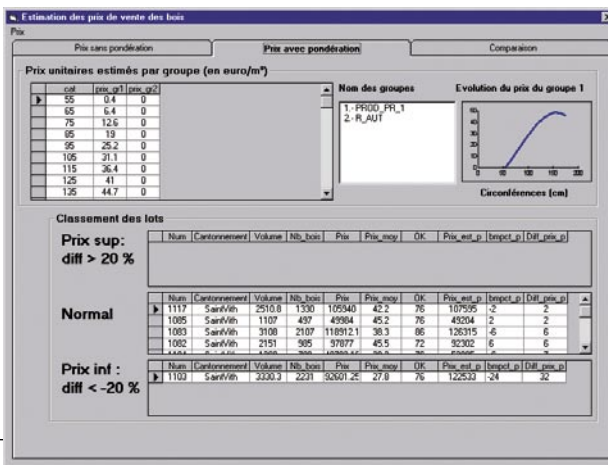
Estimation des prix de vente des bois

Prix

Prix sans pondération | Prix avec pondération | Comparaison

Prix unitaires estimés par groupe (en euro/m³)

| cat | prix_gr1 | prix_gr2 |
|---|---|---|
| 55 | 0.4 | 0 |
| 65 | 6.4 | 0 |
| 75 | 12.6 | 0 |
| 85 | 19 | 0 |
| 95 | 25.2 | 0 |
| 105 | 31.1 | 0 |
| 115 | 36.4 | 0 |
| 125 | 41 | 0 |
| 135 | 44.7 | 0 |

Nom des groupes

1 - PROD_PR_1
2 - R_AUT

Evolution du prix du groupe 1

50
40
30
20
10
0
0 50 100 150

Circonférences (cm)

Classement des lots

Prix sup:
diff > 20 %

| Num | Cantonnement | Volume | Nb_bois | Prix | Prix_moy | OK | Prix_est_p | bmpct_p | Diff_prix_p |
|---|---|---|---|---|---|---|---|---|---|

Normal

| Num | Cantonnement | Volume | Nb_bois | Prix | Prix_moy | OK | Prix_est_p | bmpct_p | Diff_prix_p |
|---|---|---|---|---|---|---|---|---|---|
| 1117 | SaintVith | 2510.8 | 1330 | 105940 | 42.2 | 76 | 107595 | -2 | 2 |
| 1085 | SaintVith | 1107 | 497 | 49984 | 45.2 | 76 | 49204 | 2 | 2 |
| 1083 | SaintVith | 3108 | 2107 | 118912.1 | 38.3 | 86 | 126315 | -6 | 6 |
| 1082 | SaintVith | 2151 | 985 | 97877 | 45.5 | 72 | 92302 | 6 | 6 |
| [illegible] | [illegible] | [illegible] | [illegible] | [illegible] | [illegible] | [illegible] | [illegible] | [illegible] | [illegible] |

Prix inf :
diff < -20 %

| Num | Cantonnement | Volume | Nb_bois | Prix | Prix_moy | OK | Prix_est_p | bmpct_p | Diff_prix_p |
|---|---|---|---|---|---|---|---|---|---|
| 1103 | SaintVith | 3330.3 | 2231 | 92601.25 | 27.8 | 76 | 122533 | -24 | 32 |